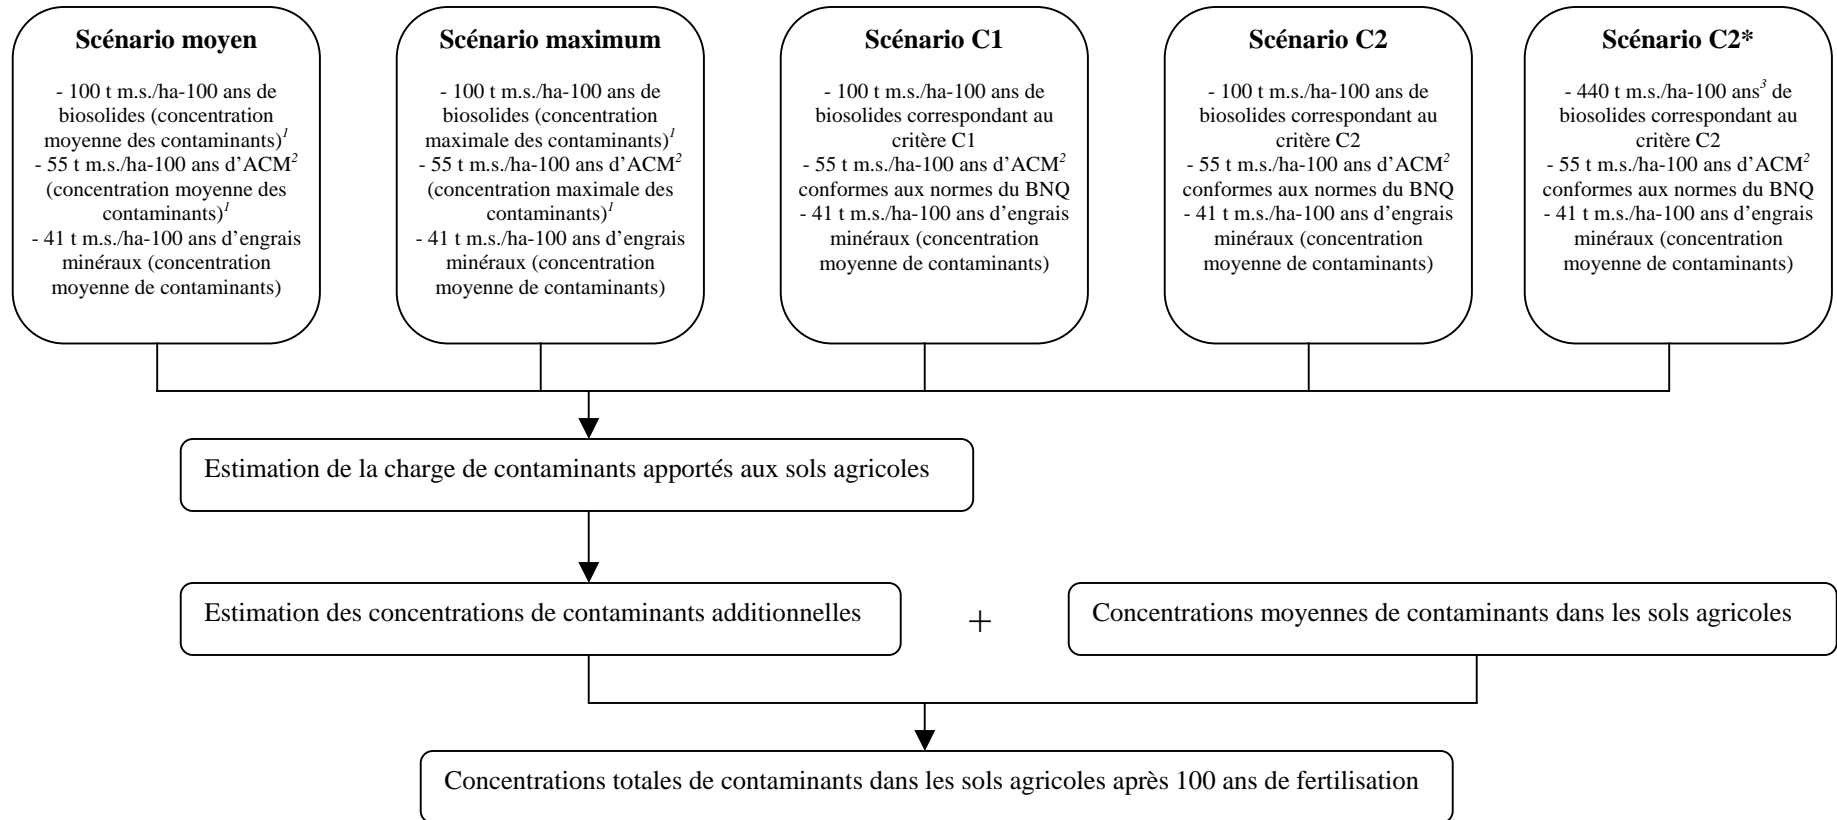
**Scénario moyen**

- 100 t m.s./ha-100 ans de biosolides (concentration moyenne des contaminants)$^{1}$
- 55 t m.s./ha-100 ans d'ACM$^{2}$ (concentration moyenne des contaminants)$^{1}$
- 41 t m.s./ha-100 ans d'engrais minéraux (concentration moyenne de contaminants)

**Scénario maximum**

- 100 t m.s./ha-100 ans de biosolides (concentration maximale des contaminants)$^{1}$
- 55 t m.s./ha-100 ans d'ACM$^{2}$ (concentration maximale des contaminants)$^{1}$
- 41 t m.s./ha-100 ans d'engrais minéraux (concentration moyenne de contaminants)

**Scénario C1**

- 100 t m.s./ha-100 ans de biosolides correspondant au critère C1
- 55 t m.s./ha-100 ans d'ACM$^{2}$ conformes aux normes du BNQ
- 41 t m.s./ha-100 ans d'engrais minéraux (concentration moyenne de contaminants)

**Scénario C2**

- 100 t m.s./ha-100 ans de biosolides correspondant au critère C2
- 55 t m.s./ha-100 ans d'ACM$^{2}$ conformes aux normes du BNQ
- 41 t m.s./ha-100 ans d'engrais minéraux (concentration moyenne de contaminants)

**Scénario C2***

- 440 t m.s./ha-100 ans$^{3}$ de biosolides correspondant au critère C2
- 55 t m.s./ha-100 ans d'ACM$^{2}$ conformes aux normes du BNQ
- 41 t m.s./ha-100 ans d'engrais minéraux (concentration moyenne de contaminants)

Estimation de la charge de contaminants apportés aux sols agricoles

Estimation des concentrations de contaminants additionnelles

+

Concentrations moyennes de contaminants dans les sols agricoles

Concentrations totales de contaminants dans les sols agricoles après 100 ans de fertilisation